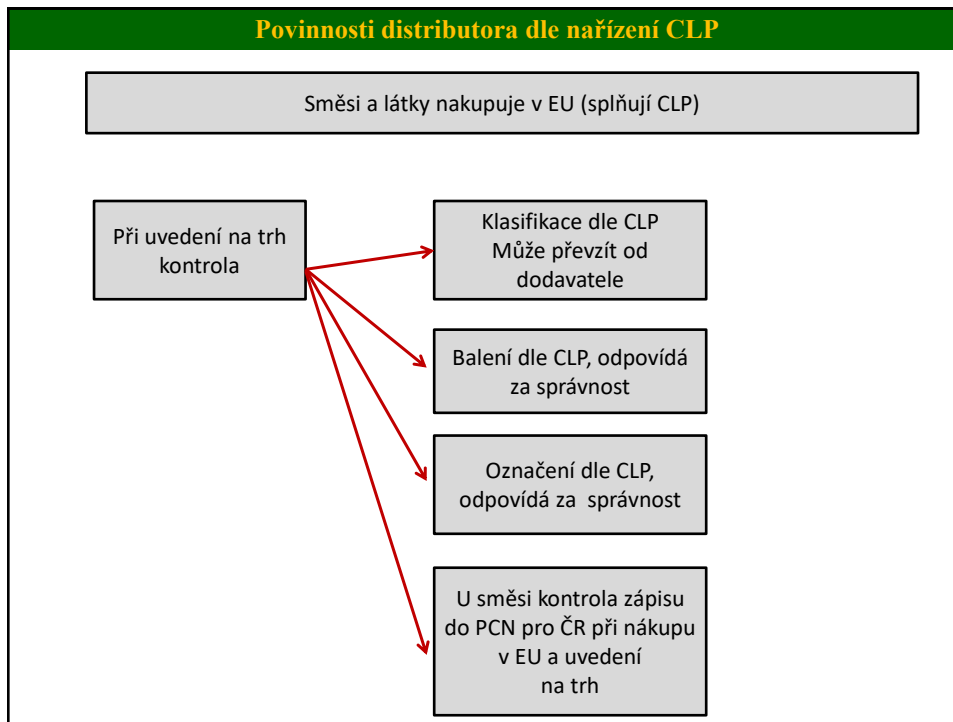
Povinnosti distributora dle nařízení CLP

Směsi a látky nakupuje v EU (splňují CLP)

Při uvedení na trh kontrola

Klasifikace dle CLP Může převzít od dodavatele

Balení dle CLP, odpovídá za správnost

Označení dle CLP, odpovídá za správnost

U směsi kontrola zápisu do PCN pro ČR při nákupu v EU a uvedení na trh